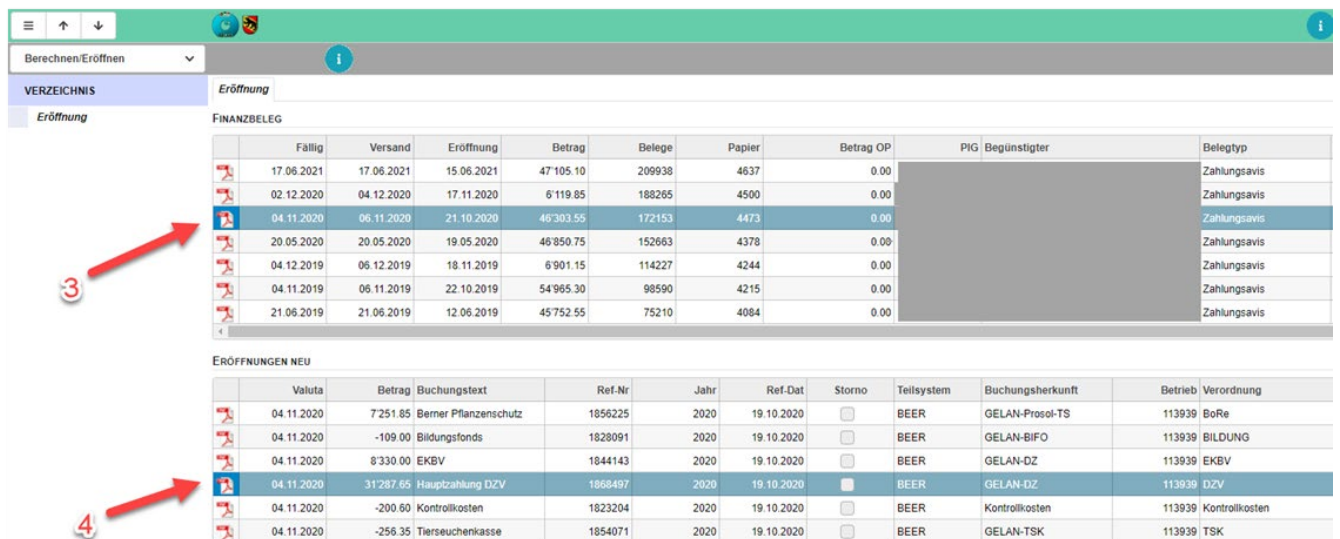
Berechnen/Eröffnen

VERZEICHNIS

Eröffnung

Eröffnung

FINANZBELEG

| | Fällig | Versand | Eröffnung | Betrag | Belege | Papier | Betrag OP | PIG | Begünstigter | Belegtyp |
|---|---|---|---|---|---|---|---|---|---|---|
| | 17.06.2021 | 17.06.2021 | 15.06.2021 | 47'105.10 | 209938 | 4637 | 0.00 | | | Zahlungsavis |
| | 02.12.2020 | 04.12.2020 | 17.11.2020 | 6'119.85 | 188265 | 4500 | 0.00 | | | Zahlungsavis |
| | 04.11.2020 | 06.11.2020 | 21.10.2020 | 46'303.55 | 172153 | 4473 | 0.00 | | | Zahlungsavis |
| | 20.05.2020 | 20.05.2020 | 19.05.2020 | 46'850.75 | 152663 | 4378 | 0.00 | | | Zahlungsavis |
| | 04.12.2019 | 06.12.2019 | 18.11.2019 | 6'901.15 | 114227 | 4244 | 0.00 | | | Zahlungsavis |
| | 04.11.2019 | 06.11.2019 | 22.10.2019 | 54'965.30 | 98590 | 4215 | 0.00 | | | Zahlungsavis |
| | 21.06.2019 | 21.06.2019 | 12.06.2019 | 45'752.55 | 75210 | 4084 | 0.00 | | | Zahlungsavis |

3

EРÖFFNUNGEN NEU

| | Valuta | Betrag | Buchungstext | Ref-Nr | Jahr | Ref-Dat | Storno | Teilsystem | Buchungsherkunft | Betrieb | Verordnung |
|---|---|---|---|---|---|---|---|---|---|---|---|
| | 04.11.2020 | 7'251.85 | Berner Pflanzenschutz | 1856225 | 2020 | 19.10.2020 | | BEER | GELAN-Prosol-TS | 113939 | BoRe |
| | 04.11.2020 | -109.00 | Bildungsfonds | 1828091 | 2020 | 19.10.2020 | | BEER | GELAN-BIFO | 113939 | BILDUNG |
| | 04.11.2020 | 8'330.00 | EKBV | 1844143 | 2020 | 19.10.2020 | | BEER | GELAN-DZ | 113939 | EKBV |
| | 04.11.2020 | 31'287.65 | Hauptzahlung DZV | 1868497 | 2020 | 19.10.2020 | | BEER | GELAN-DZ | 113939 | DZV |
| | 04.11.2020 | -200.60 | Kontrollkosten | 1823204 | 2020 | 19.10.2020 | | BEER | Kontrollkosten | 113939 | Kontrollkosten |
| | 04.11.2020 | -256.35 | Tierseuchenkasse | 1854071 | 2020 | 19.10.2020 | | BEER | GELAN-TSK | 113939 | TSK |

4